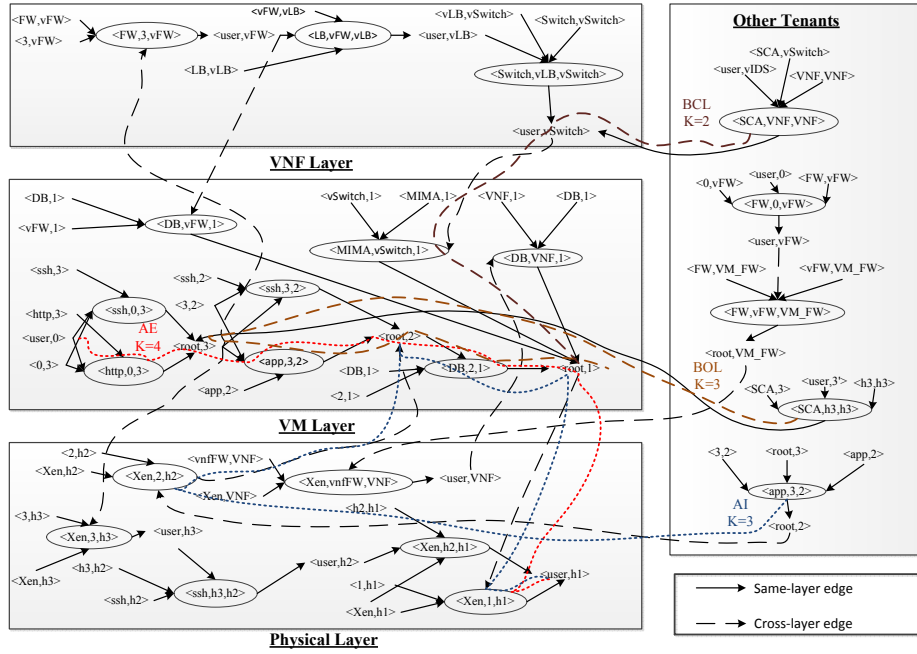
<FW,vFW>
<3,vFW>
<FW,3,vFW>
<user,vFW>
<vFW,vLB>
<LB,vFW,vLB>
<LB,vLB>
<vLB,vSwitch>
<user,vLB>
<Switch,vSwitch>
<Switch,vLB,vSwitch>
<user,vSwitch>
VNF Layer

Other Tenants
<SCA,vSwitch>
<user,vIDS>
<VNF,VNF>
BCL
K=2
<SCA,VNF,VNF>
<user,0>
<0,vFW>
<FW,vFW>
<FW,0,vFW>
<user,vFW>
<FW,VM_FW>
<vFW,VM_FW>
<FW,vFW,VM_FW>
<root,VM_FW>
BOL
K=3
<SCA,3>
<user,3>
<h3,h3>
<SCA,h3,h3>
<3,2>
<root,3>
<app,2>
<app,3,2>
AI
K=3
<root,2>

<DB,1>
<vFW,1>
<DB,vFW,1>
<vSwitch,1>
<MIMA,1>
<VNF,1>
<DB,1>
<MIMA,vSwitch,1>
<DB,VNF,1>
<ssh,3>
<ssh,2>
<ssh,3,2>
<3,2>
<http,3>
<ssh,0,3>
<user,0>
AE
K=4
<root,3>
<root,2>
<0,3>
<http,0,3>
<app,3,2>
<DB,1>
<DB,2,1>
<root,1>
<app,2>
<2,1>
VM Layer

<2,h2>
<Xen,h2>
<Xen,2,h2>
<vnfFW,VNF>
<Xen,VNF>
<Xen,vnfFW,VNF>
<user,VNF>
<3,h3>
<Xen,3,h3>
<user,h3>
<h2,h1>
<Xen,h2,h1>
<Xen,h3>
<h3,h2>
<user,h2>
<ssh,h2>
<ssh,h3,h2>
<1,h1>
<user,h1>
<Xen,h1>
<Xen,1,h1>
Physical Layer

Same-layer edge
Cross-layer edge